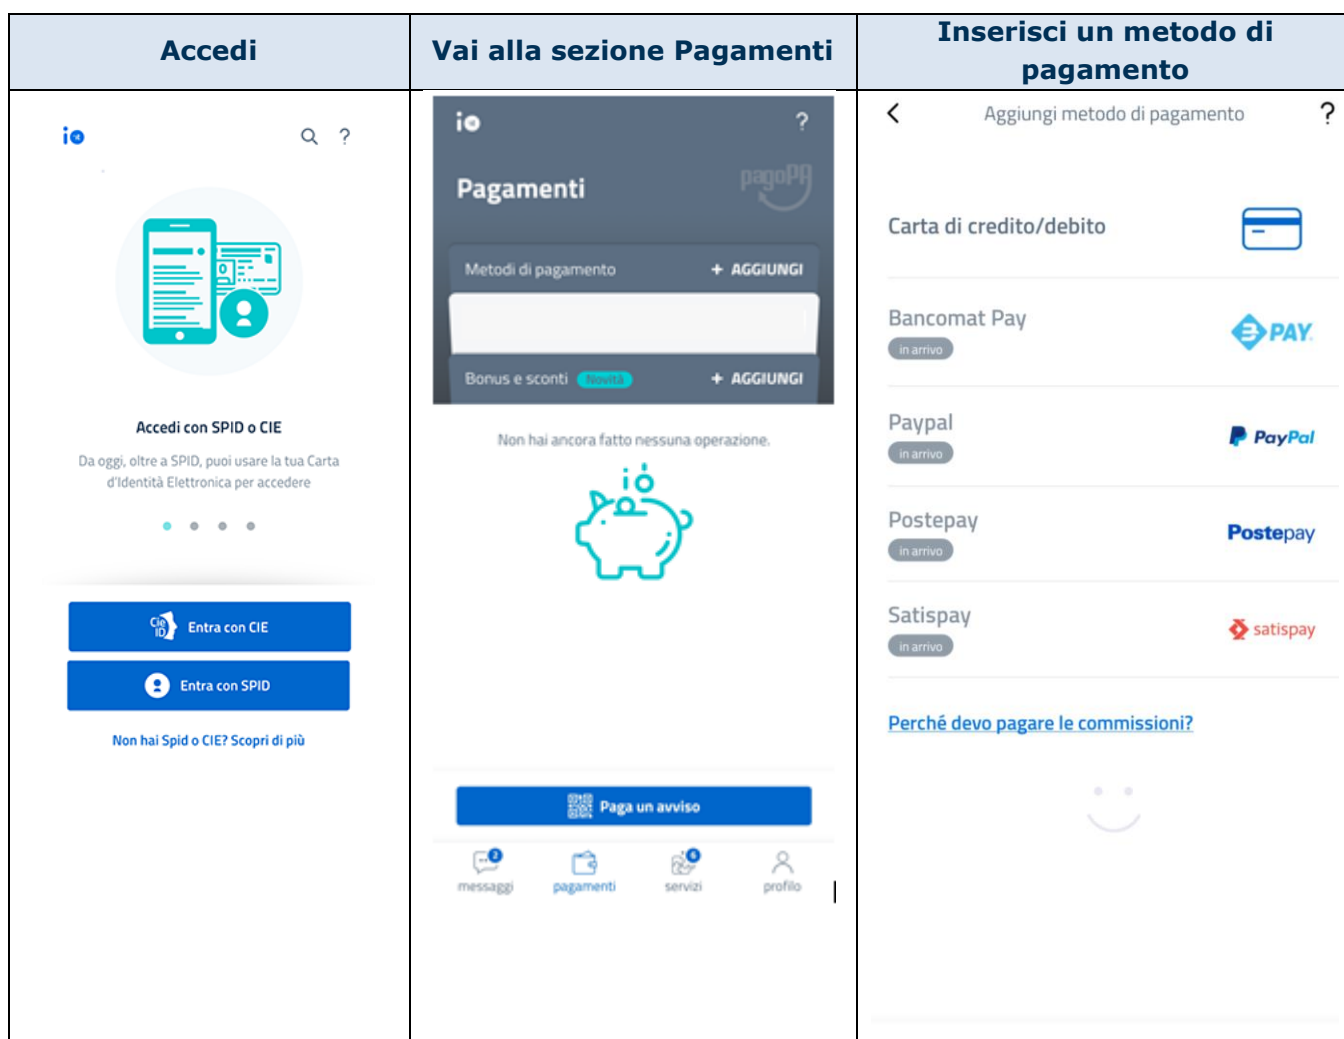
| Accedi | Vai alla sezione Pagamenti | Inserisci un metodo di pagamento |
|---|---|---|
| io ? Accedi con SPID o CIE Da oggi, oltre a SPID, puoi usare la tua Carta d'Identità Elettronica per accedere. Entra con CIE Entra con SPID Non hai Spid o CIE? Scopri di più | io ? Pagamenti pagoPA Metodi di pagamento + AGGIUNGI Bonus e sconti Novità + AGGIUNGI Non hai ancora fatto nessuna operazione. io Paga un avviso messaggi pagamenti servizi profilo | Aggiungi metodo di pagamento ? Carta di credito/debito Bancomat Pay in arrivo PAY Paypal in arrivo PayPal Postepay in arrivo Postepay Satispay in arrivo satispay Perché devo pagare le commissioni? |